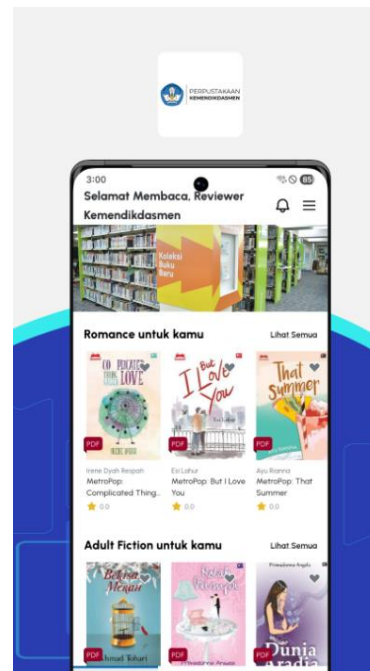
PERPUSTAKAAN
KEMENDIKDASMEN

3:00

65

Selamat Membaca, Reviewer Kemendikdasmen

Koleksi Buku Baru

Romance untuk kamu

Lihat Semua

Complicated Thing Called Love

PDF

Irene Dyah Respati
MetroPop: Complicated Thing..
0.0

I Love You

PDF

Esi Lahur
MetroPop: But I Love You
0.0

That Summer

PDF

Ayu Rianna
MetroPop: That Summer
0.0

Adult Fiction untuk kamu

Lihat Semua

Bekisar Merah

Ahmad Tohari

PDF

PDF

Dunia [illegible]

PDF